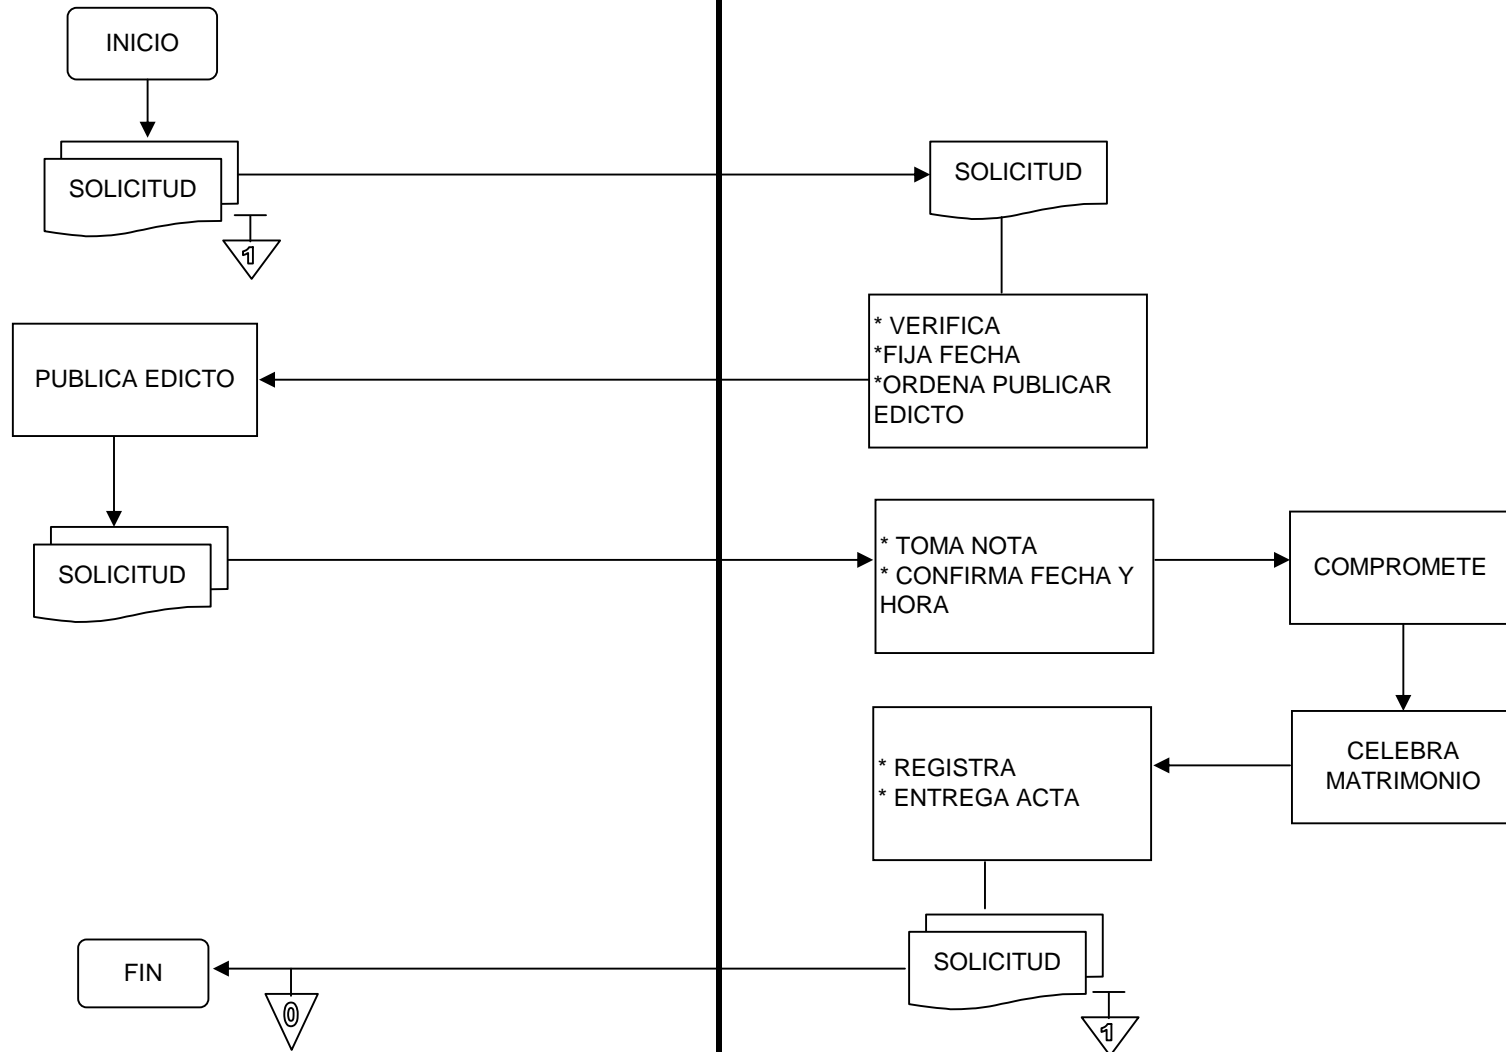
INICIO

SOLICITUD

1

SOLICITUD

* VERIFICA
*FIJA FECHA
*ORDENA PUBLICAR EDICTO

PUBLICA EDICTO

SOLICITUD

* TOMA NOTA
* CONFIRMA FECHA Y HORA

COMPROMETE

CELEBRA MATRIMONIO

* REGISTRA
* ENTREGA ACTA

SOLICITUD

1

FIN

0